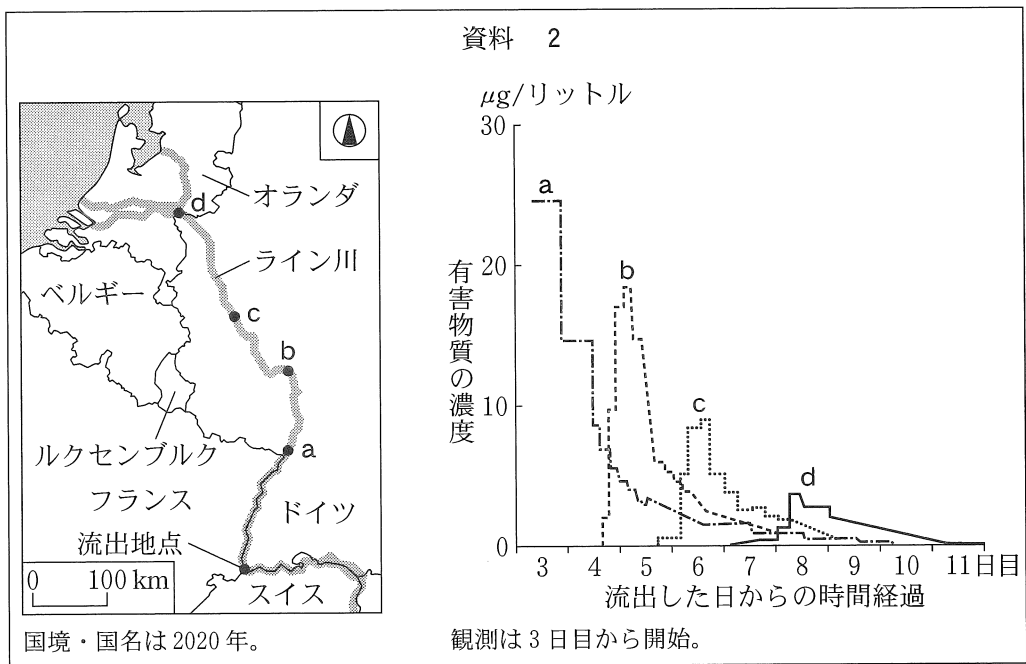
資料　2

オランダ
d
ライン川
ベルギー
c
b
ルクセンブルク
a
フランス
ドイツ
流出地点
スイス
0　100 km

$\mu$g/リットル
30
20
10
0
有害物質の濃度
a
b
c
d
3　4　5　6　7　8　9　10　11日目
流出した日からの時間経過

国境・国名は 2020 年。
観測は 3 日目から開始。